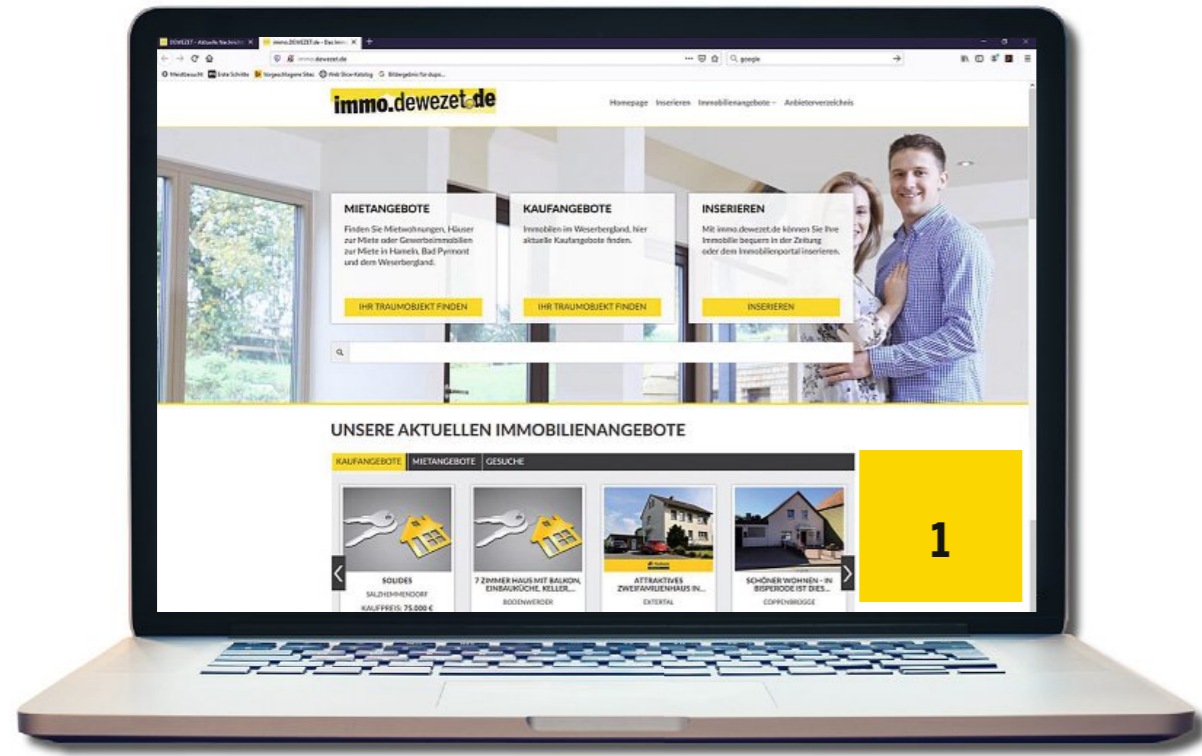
DEWEZET - Aktuelle Nachricht ×
immo.DEWEZET.de - Das Imm ×
+

immo.dewezet.de
google

Meistbesucht  Erste Schritte  Vorgeschlagene Sites  Web Slice-Katalog  Bildergebnis für dupo...

immo.dewezet.de

Homepage  Inserieren  Immobilienangebote  Anbieterverzeichnis

MIETANGEBOTE
Finden Sie Mietwohnungen, Häuser zur Miete oder Gewerbeimmobilien zur Miete in Hameln, Bad Pyrmont und dem Weserbergland.
IHR TRAUMOBJEKT FINDEN

KAUFANGEBOTE
Immobilien im Weserbergland, hier aktuelle Kaufangebote finden.
IHR TRAUMOBJEKT FINDEN

INSERIEREN
Mit immo.dewezet.de können Sie Ihre Immobilie bequem in der Zeitung oder dem Immobilienportal inserieren.
INSERIEREN

UNSERE AKTUELLEN IMMOBILIENANGEBOTE

KAUFANGEBOTE  MIETANGEBOTE  GESUCHE

SOLIDES
SALZHEMMENDORF
KAUFPREIS: 75.000 €

7 ZIMMER HAUS MIT BALKON, EINBAUKÜCHE, KELLER,...
BODENWERDER

ATTRAKTIVES ZWEIFAMILIENHAUS IN...
EXTERTAL

SCHÖNER WOHNEN - IN BISPERODE IST DIES...
COPPENBRÜGGE

1